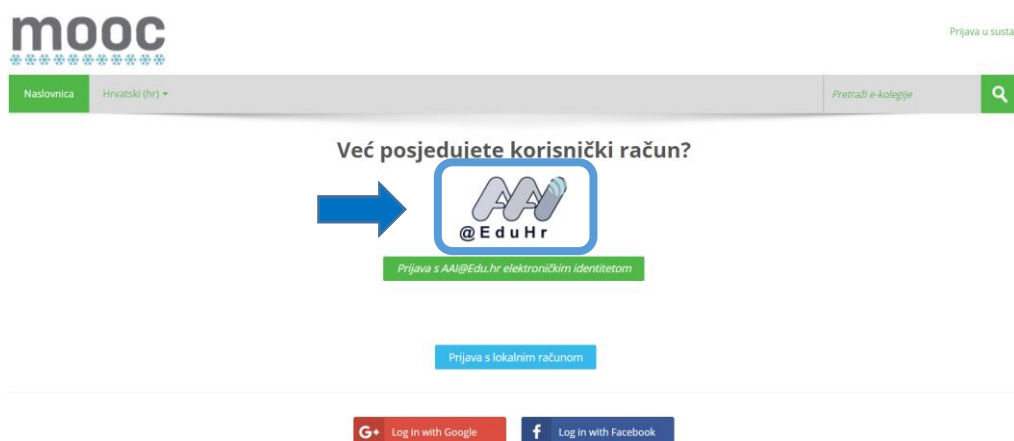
mooc

Prijava u susta

Naslovnica Hrvatski (hr)

Pretraži e-kolegije

Već posjedujete korisnički račun?

AAI
@EduHr

Prijava s AAI@Edu.hr elektroničkim identitetom

Prijava s lokalnim računom

G+ Log in with Google

f Log in with Facebook